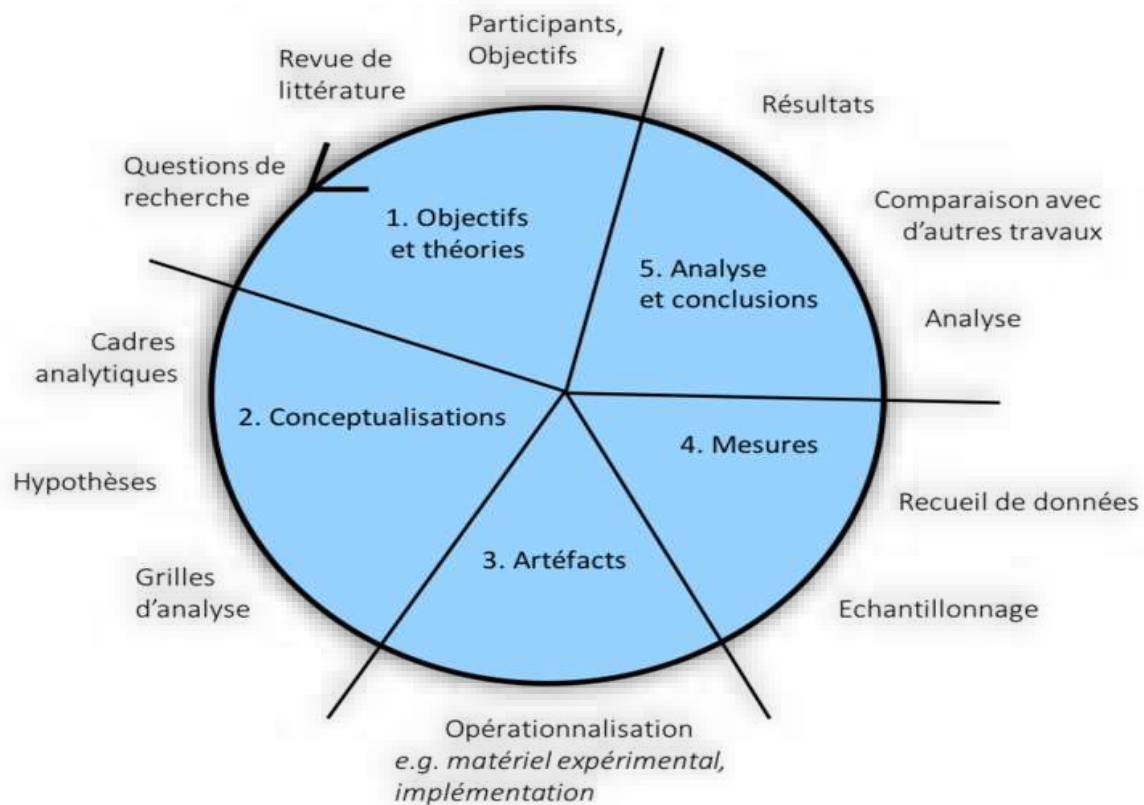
Participants, Objectifs

Revue de littérature

Résultats

Questions de recherche

1. Objectifs et théories

Comparaison avec d'autres travaux

5. Analyse et conclusions

Analyse

Cadres analytiques

2. Conceptualisations

4. Mesures

Hypothèses

Recueil de données

3. Artéfacts

Grilles d'analyse

Echantillonnage

Opérationnalisation
*e.g. matériel expérimental, implémentation*